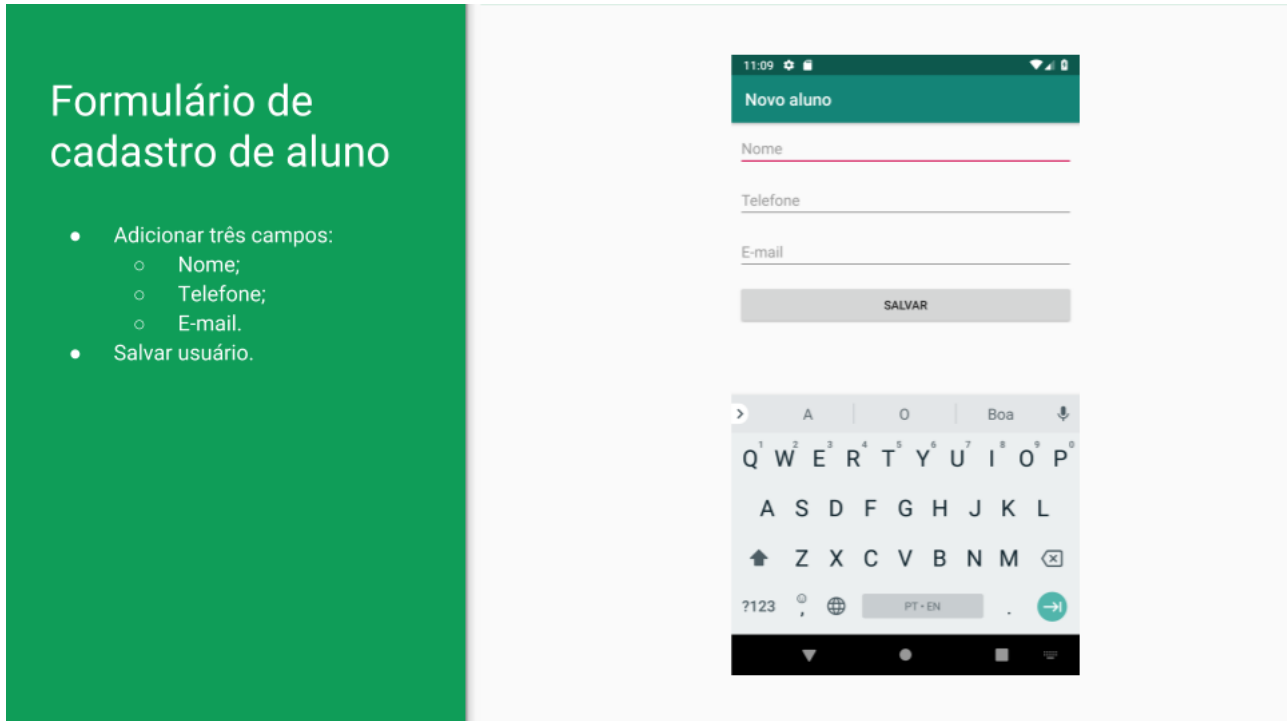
Formulário de cadastro de aluno

- Adicionar três campos:
  - Nome;
  - Telefone;
  - E-mail.
- Salvar usuário.

11:09

Novo aluno

Nome

Telefone

E-mail

SALVAR

A | O | Boa

Q W E R T Y U I O P
1 2 3 4 5 6 7 8 9 0

A S D F G H J K L

Z X C V B N M

?123 , PT • EN .